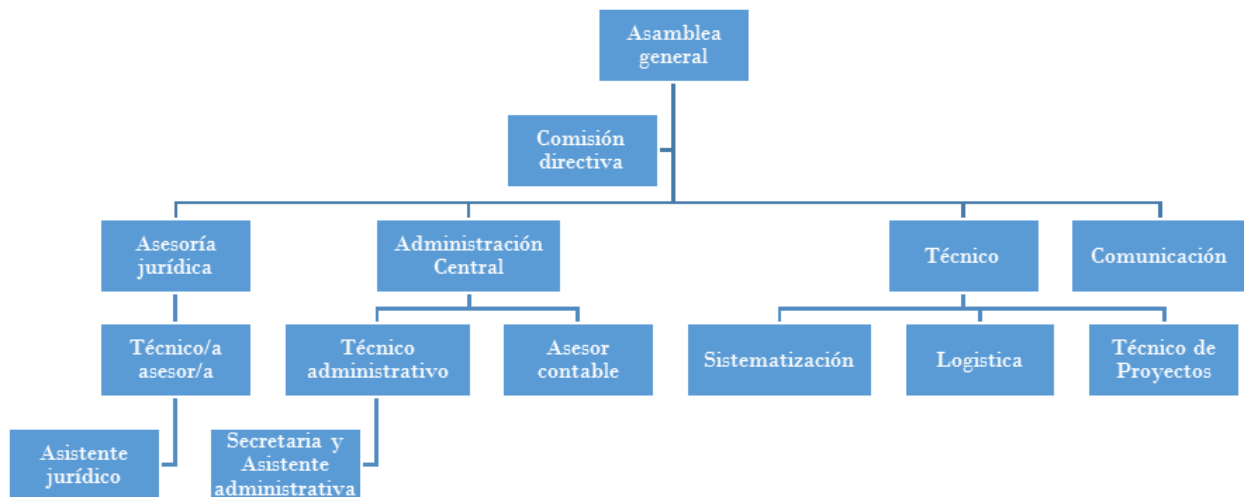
Asamblea general

Comisión directiva

Asesoría jurídica

Administración Central

Técnico

Comunicación

Técnico/a asesor/a

Técnico administrativo

Asesor contable

Sistematización

Logistica

Técnico de Proyectos

Asistente jurídico

Secretaria y Asistente administrativa